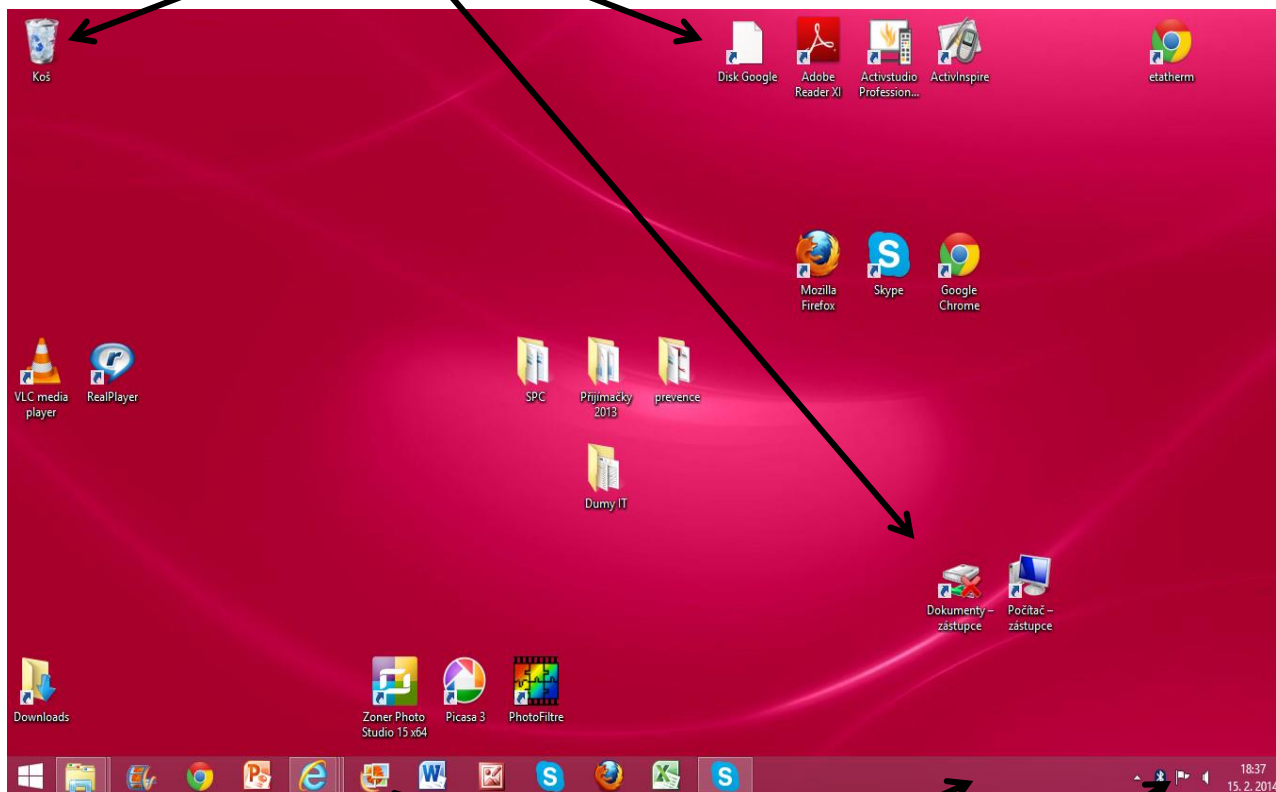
Koš

Disk Google

Adobe Reader XI

Activstudio Profession...

ActivInspire

etatherm

Mozilla Firefox

Skype

Google Chrome

VLC media player

RealPlayer

SPC

Přijímačky 2013

prevence

Dumy IT

Dokumenty – zástupce

Počítač – zástupce

Downloads

Zoner Photo Studio 15 x64

Picasa 3

PhotoFiltre

18:37
15. 2. 2014